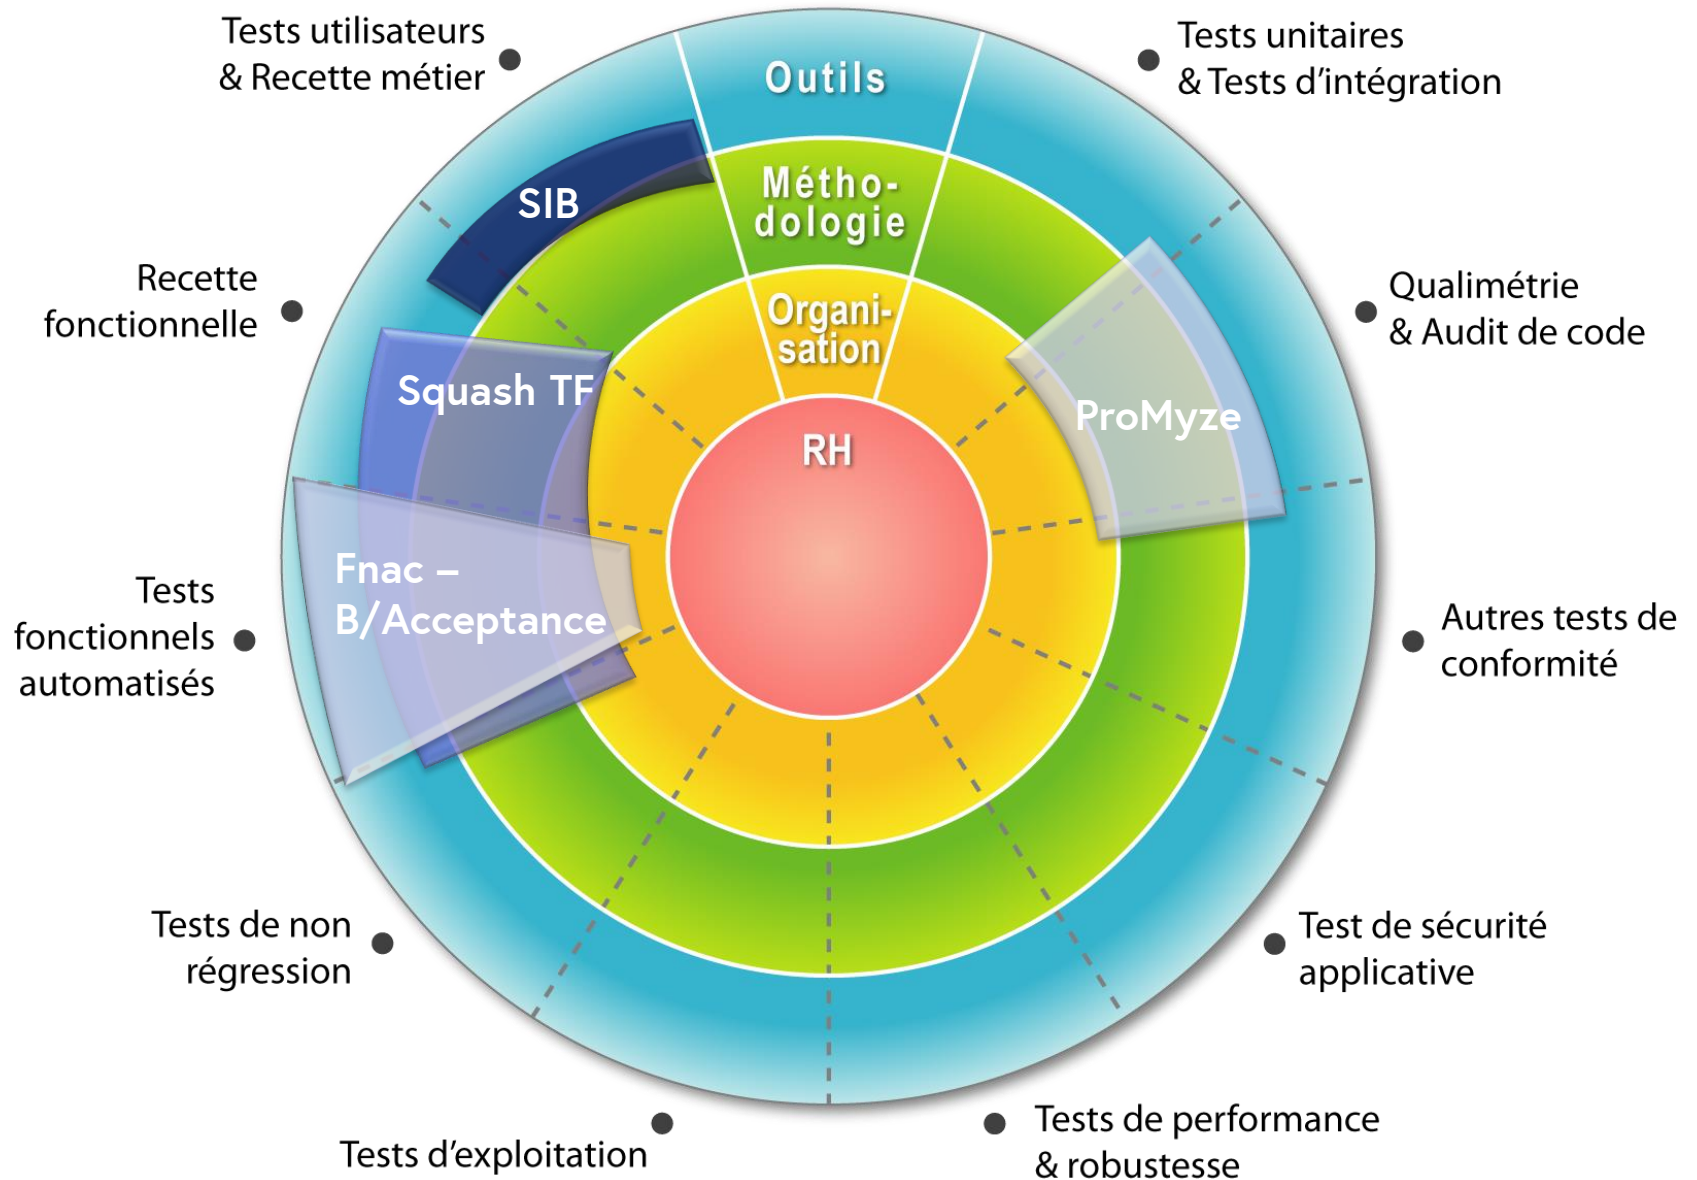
Tests utilisateurs
& Recette métier

Outils

Tests unitaires
& Tests d'intégration

SIB

Métho-
dologie

Recette
fonctionnelle

Organi-
sation

Qualimétrie
& Audit de code

Squash TF

ProMyze

RH

Fnac –
B/Acceptance

Tests
fonctionnels
automatisés

Autres tests de
conformité

Tests de non
régression

Test de sécurité
applicative

Tests d'exploitation

Tests de performance
& robustesse